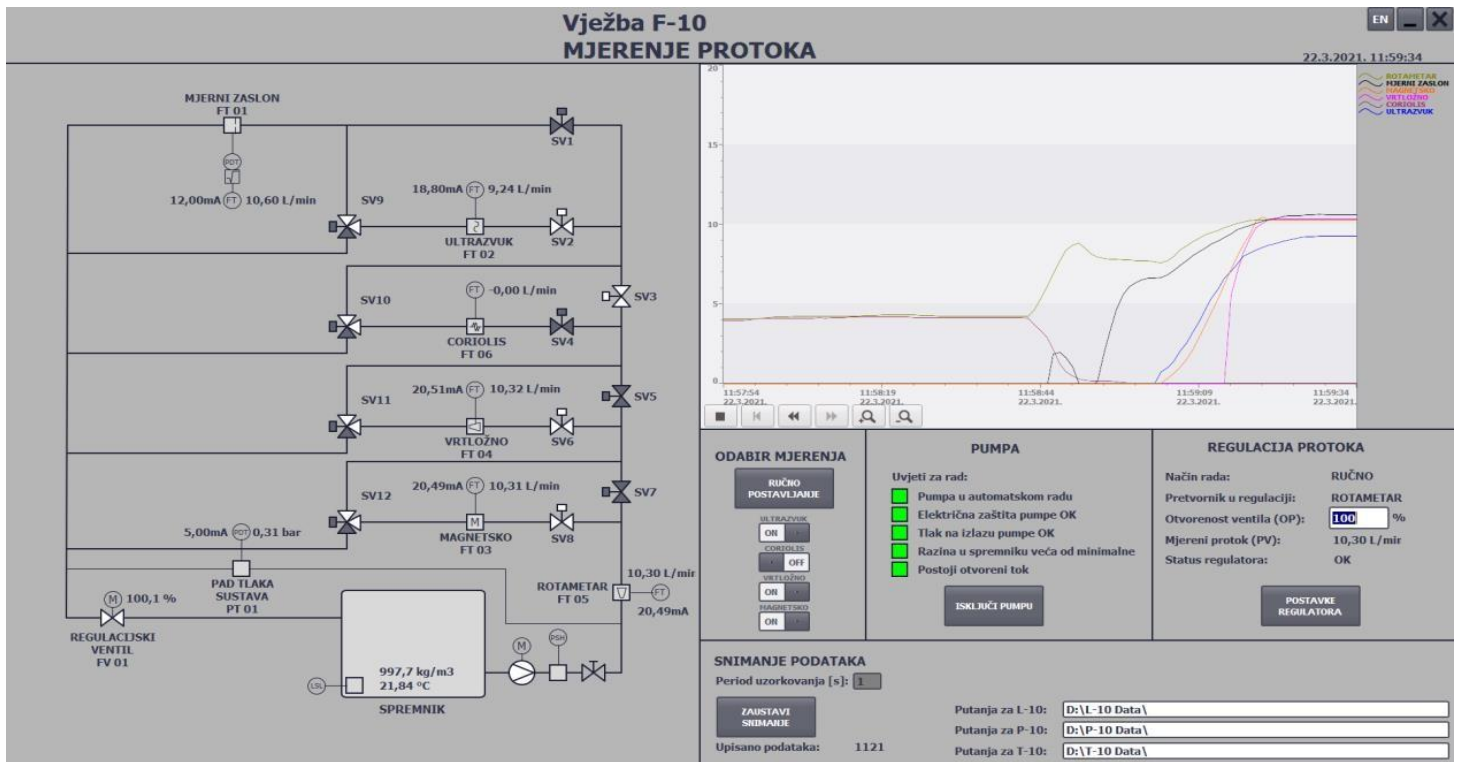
Vježba F-10
MJERENJE PROTOKA

EN

22.3.2021. 11:59:34

MJERNI ZASLON
FT 01

PDT

12,00mA FT 10,60 L/min

SV1

SV9

18,80mA FT 9,24 L/min

ULTRAZVUK
FT 02

SV2

FT -0,00 L/min

SV3

SV10

CORIOLIS
FT 06

SV4

20,51mA FT 10,32 L/min

SV5

SV11

VRTLOŽNO
FT 04

SV6

20,49mA FT 10,31 L/min

SV7

SV12

5,00mA PDT 0,31 bar

MAGNETSKO
FT 03

SV8

PAD TLAKA
SUSTAVA
PT 01

10,30 L/mir

ROTAMETAR
FT 05

FT

20,49mA

M 100,1 %

REGULACIJSKI
VENTIL
FV 01

M

PSH

LSL

997,7 kg/m3
21,84 °C

SPREMNIK

20
15
10
5
0

ROTAMETAR
MJERNI ZASLON
MAGNETSKO
VRTLOŽNO
CORIOLIS
ULTRAZVUK

11:57:54
22.3.2021.
11:58:19
22.3.2021.
11:58:44
22.3.2021.
11:59:09
22.3.2021.
11:59:34
22.3.2021.

ODABIR MJERENJA

RUČNO
POSTAVLJANJE

ULTRAZVUK
ON
CORIOLIS
OFF
VRTLOŽNO
ON
MAGNETSKO
ON

PUMPA

Uvjeti za rad:
Pumpa u automatskom radu
Električna zaštita pumpe OK
Tlak na izlazu pumpe OK
Razina u spremniku veća od minimalne
Postoji otvoreni tok

ISKLJUČI PUMPU

REGULACIJA PROTOKA

Način rada: RUČNO
Pretvornik u regulaciji: ROTAMETAR
Otvorenost ventila (OP): 100 %
Mjereni protok (PV): 10,30 L/mir
Status regulatora: OK

POSTAVKE
REGULATORA

SNIMANJE PODATAKA

Period uzorkovanja [s]: 1

ZAUSTAVI
SNIMANJE

Upisano podataka: 1121

Putanja za L-10: D:\L-10 Data\
Putanja za P-10: D:\P-10 Data\
Putanja za T-10: D:\T-10 Data\